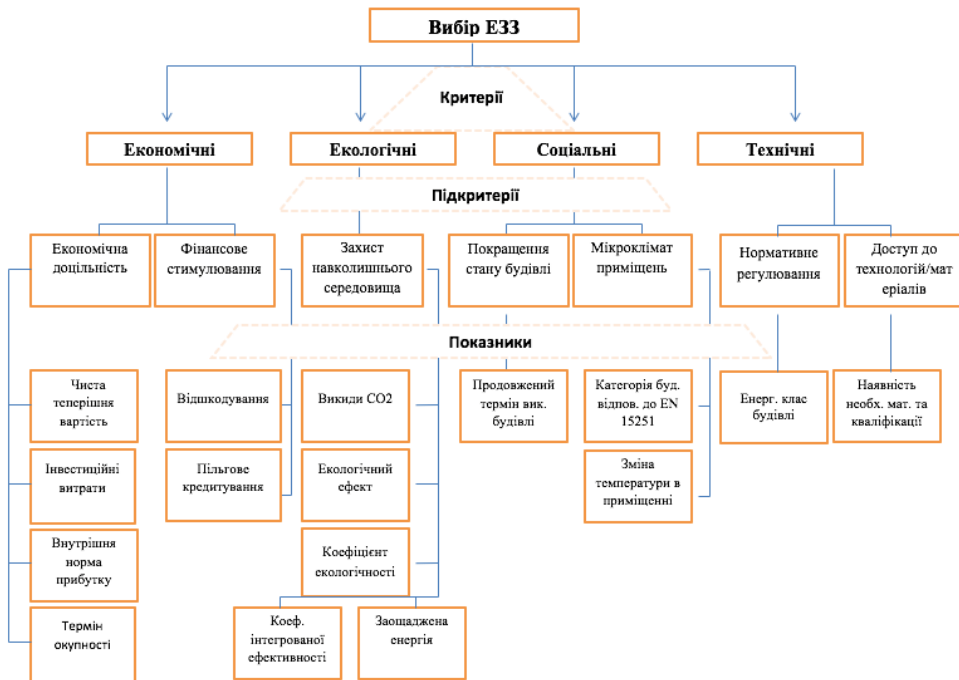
Вибір ЕЗЗ

Критерії

Економічні

Екологічні

Соціальні

Технічні

Підкритерії

Економічна доцільність

Фінансове стимулювання

Захист навколишнього середовища

Покращення стану будівлі

Мікроклімат приміщень

Нормативне регулювання

Доступ до технологій/матеріалів

Показники

Чиста теперішня вартість

Інвестиційні витрати

Внутрішня норма прибутку

Термін окупності

Відшкодування

Пільгове кредитування

Викиди CO2

Екологічний ефект

Коефіцієнт екологічності

Коеф. інтегрованої ефективності

Заощаджена енергія

Продовжений термін вик. будівлі

Категорія буд. відпов. до EN 15251

Зміна температури в приміщенні

Енерг. клас будівлі

Наявність необх. мат. та кваліфікації